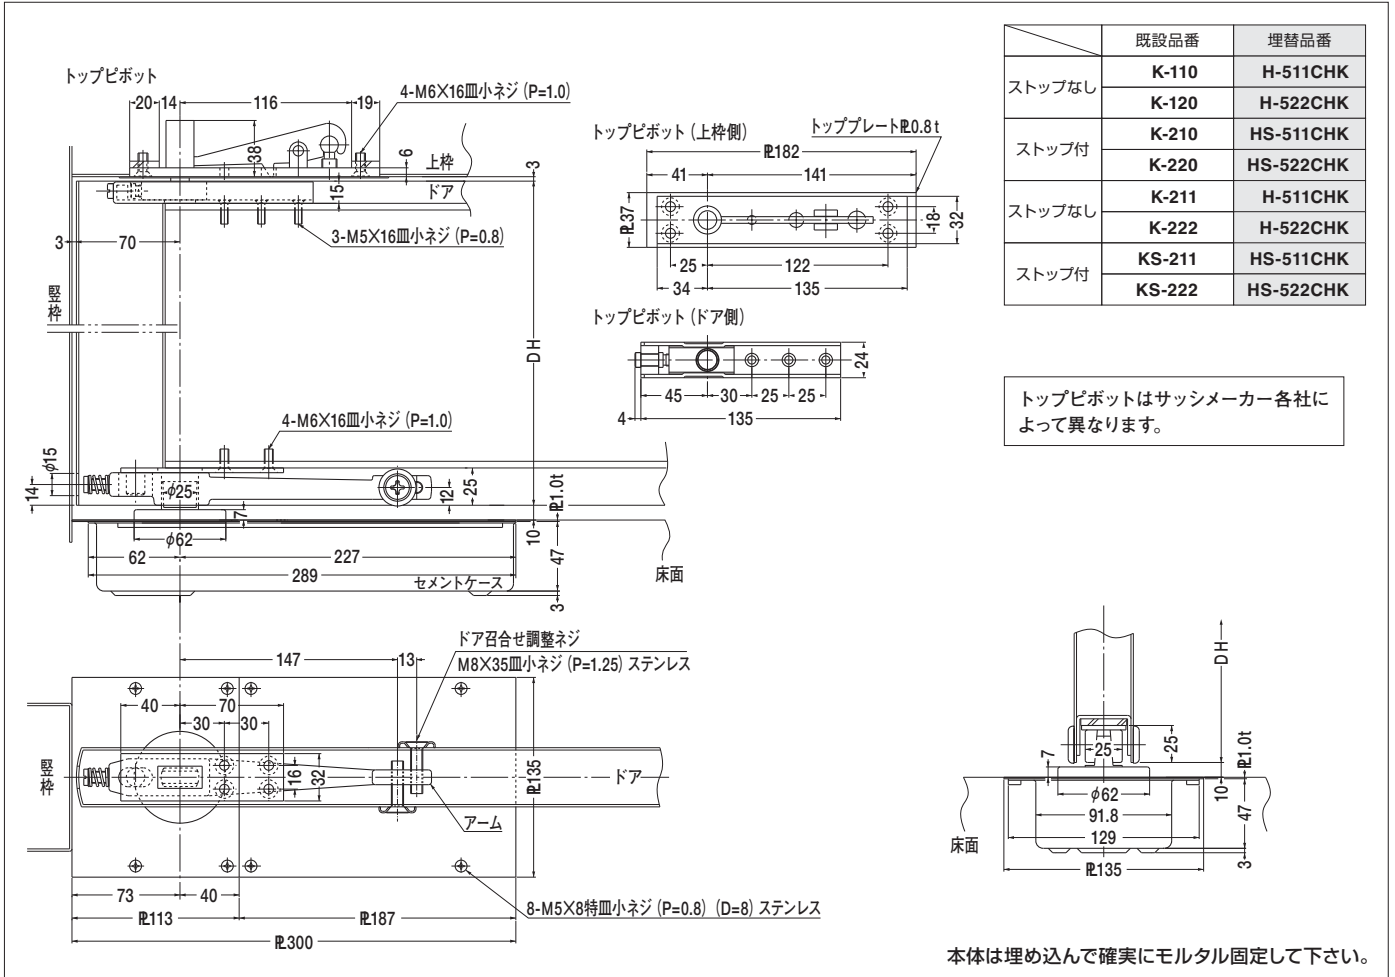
トップピボット

20 14 116 19

4-M6×16皿小ネジ (P=1.0)

38 6 上枠 3

15 ドア

3 70

3-M5×16皿小ネジ (P=0.8)

竪枠

DH

4-M6×16皿小ネジ (P=1.0)

φ15

14

φ25

12 25

7

PL1.0t

φ62

10

62 227

47

289

セメントケース

床面

3

トップピボット (上枠側)

トッププレートPL0.8t

PL182

41 141

PL37

18 32

25 122

34 135

トップピボット (ドア側)

24

45 30 25 25

4 135

|  | 既設品番 | 埋替品番 |
|---|---|---|
| ストップなし | K-110 | H-511CHK |
|  | K-120 | H-522CHK |
| ストップ付 | K-210 | HS-511CHK |
|  | K-220 | HS-522CHK |
| ストップなし | K-211 | H-511CHK |
|  | K-222 | H-522CHK |
| ストップ付 | KS-211 | HS-511CHK |
|  | KS-222 | HS-522CHK |

トップピボットはサッシメーカー各社によって異なります。

ドア召合せ調整ネジ

M8×35皿小ネジ (P=1.25) ステンレス

147 13

40 70

30 30

竪枠

16 32

PL135

ドア

アーム

73 40

PL113 PL187

8-M5×8特皿小ネジ (P=0.8) (D=8) ステンレス

PL300

DH

25

25

7

PL1.0t

φ62

10

91.8

47

129

床面

3

PL135

本体は埋め込んで確実にモルタル固定して下さい。